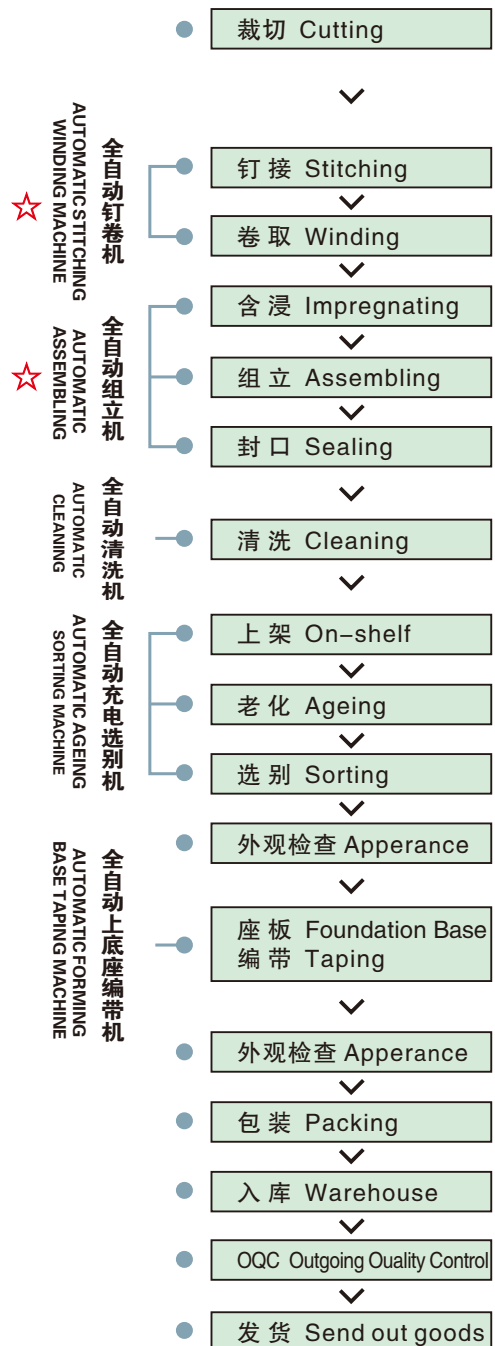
裁切 Cutting

全自动钉卷机
AUTOMATIC STITCHING WINDING MACHINE
☆

钉接 Stitching

卷取 Winding

全自动组立机
AUTOMATIC ASSEMBLING
☆

含浸 Impregnating

组立 Assembling

封口 Sealing

全自动清洗机
AUTOMATIC CLEANING

清洗 Cleaning

全自动充电选别机
AUTOMATIC AGEING SORTING MACHINE

上架 On-shelf

老化 Ageing

选别 Sorting

外观检查 Apperance

全自动上底座编带机
AUTOMATIC FORMING BASE TAPING MACHINE

座板 Foundation Base
编带 Taping

外观检查 Apperance

包装 Packing

入库 Warehouse

OQC Outgoing Ouality Control

发货 Send out goods